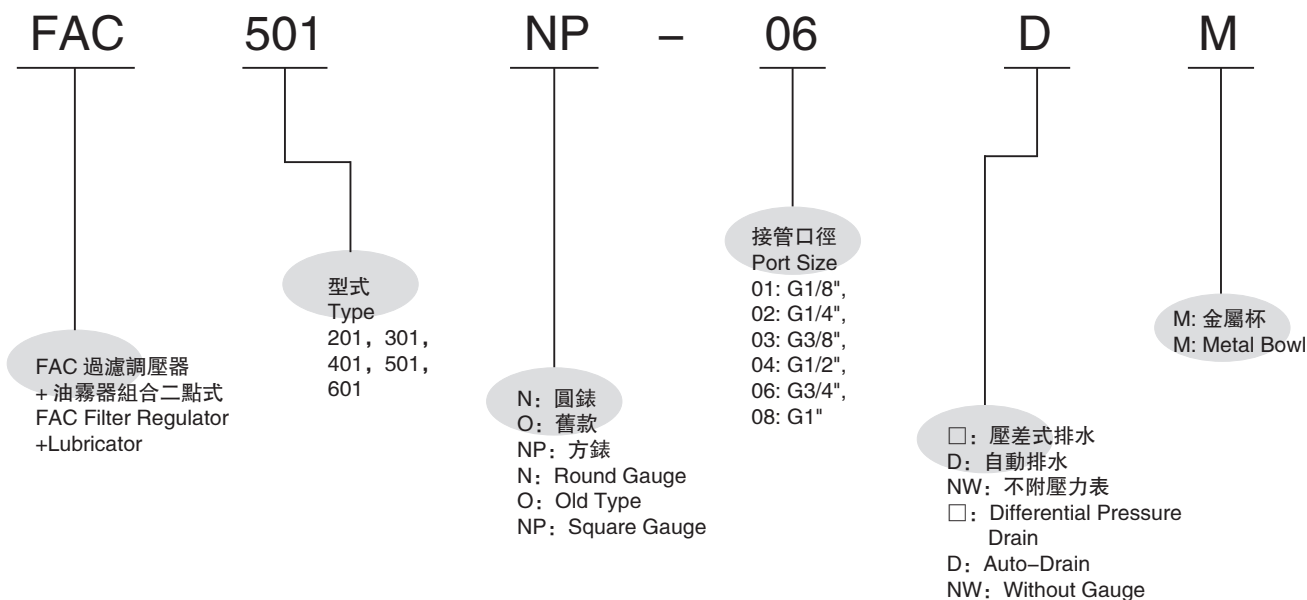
FAC 501 NP – 06 D M

FAC 過濾調壓器
+ 油霧器組合二點式
FAC Filter Regulator
+Lubricator

型式
Type
201，301，
401，501，
601

N：圓錶
O：舊款
NP：方錶
N：Round Gauge
O：Old Type
NP：Square Gauge

接管口徑
Port Size
01: G1/8",
02: G1/4",
03: G3/8",
04: G1/2",
06: G3/4",
08: G1"

□：壓差式排水
D：自動排水
NW：不附壓力表
□：Differential Pressure Drain
D：Auto–Drain
NW：Without Gauge

M: 金屬杯
M: Metal Bowl